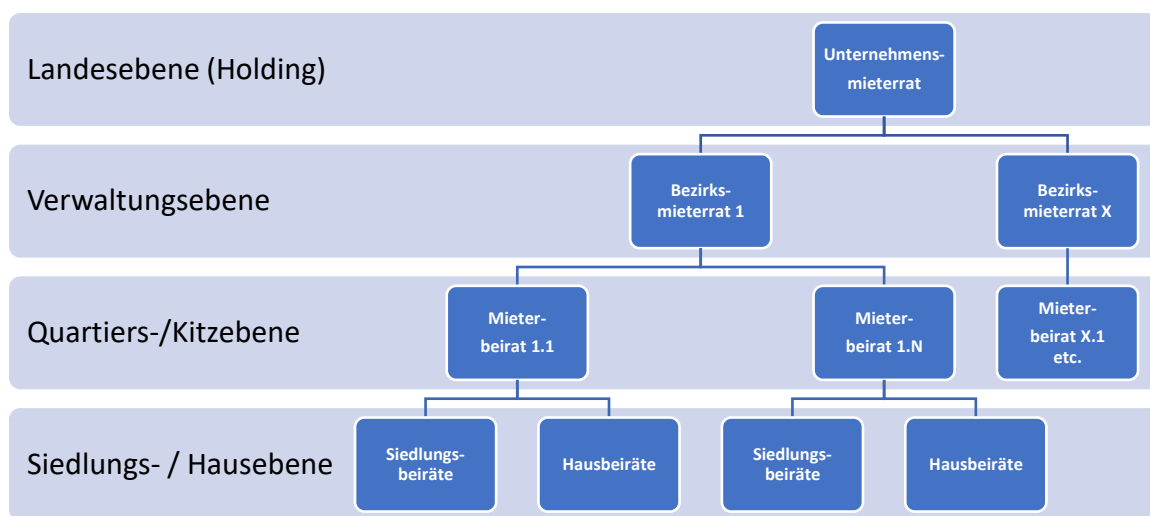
Landesebene (Holding)

Unternehmens-mieterrat

Verwaltungsebene

Bezirks-mieterrat 1

Bezirks-mieterrat X

Quartiers-/Kitzebene

Mieter-beirat 1.1

Mieter-beirat 1.N

Mieter-beirat X.1 etc.

Siedlungs- / Hausebene

Siedlungs-beiräte

Hausbeiräte

Siedlungs-beiräte

Hausbeiräte